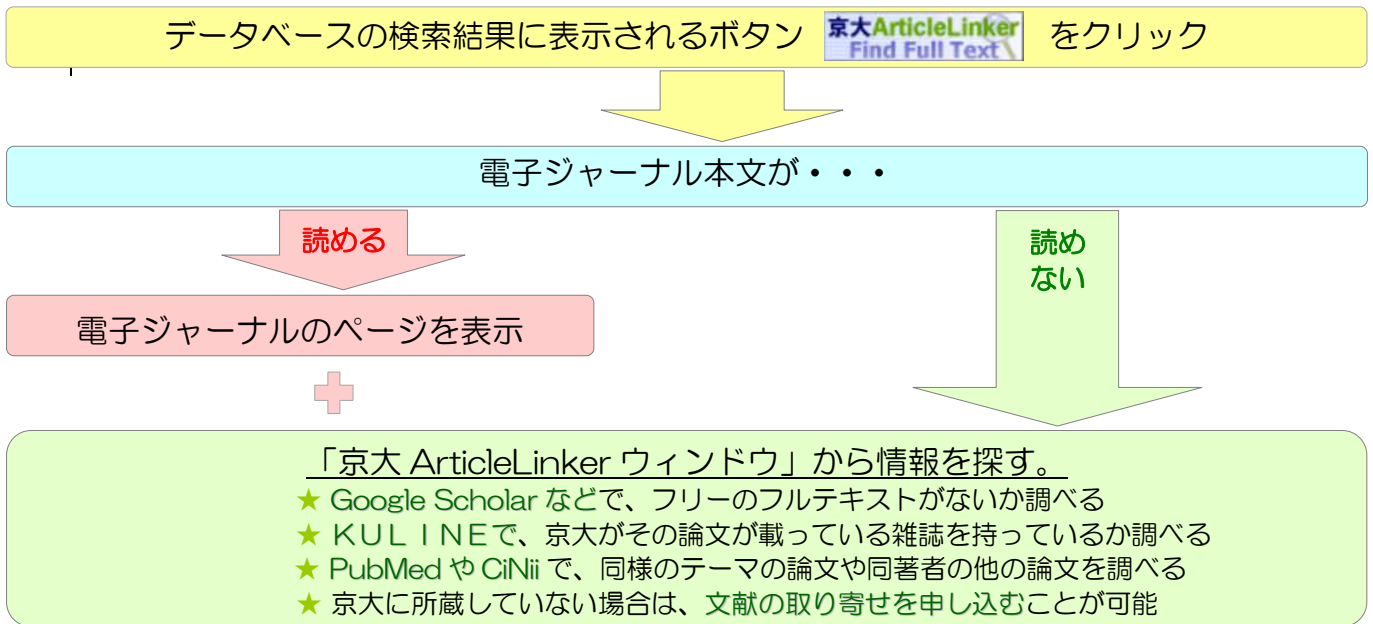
データベースの検索結果に表示されるボタン 京大ArticleLinker Find Full Text をクリック

電子ジャーナル本文が・・・

読める

読めない

電子ジャーナルのページを表示

「京大 ArticleLinker ウィンドウ」から情報を探す。

★ Google Scholar などで、フリーのフルテキストがないか調べる
★ KULINEで、京大がその論文が載っている雑誌を持っているか調べる
★ PubMed や CiNii で、同様のテーマの論文や同著者の他の論文を調べる
★ 京大に所蔵していない場合は、文献の取り寄せを申し込むことが可能